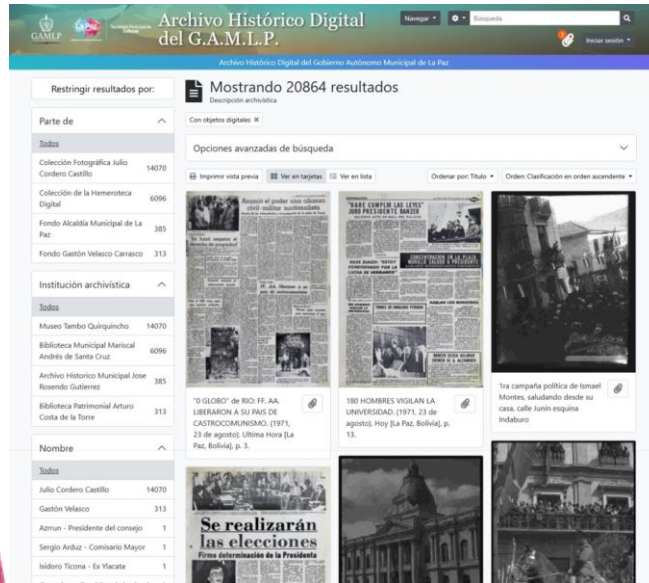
GAMLP

Archivo Histórico Digital del G.A.M.L.P.

Navegar ▾ Búsqueda

Iniciar sesión ▾

Archivo Histórico Digital del Gobierno Autónomo Municipal de La Paz

Restringir resultados por:

Parte de

Todos

| | |
|---|---|
| Colección Fotográfica Julio Cordero Castillo | 14070 |
| Colección de la Hemeroteca Digital | 6096 |
| Fondo Alcaldía Municipal de La Paz | 385 |
| Fondo Gastón Velasco Carrasco | 313 |

Institución archivística

Todos

| | |
|---|---|
| Museo Tambo Quirquincho | 14070 |
| Biblioteca Municipal Mariscal Andrés de Santa Cruz | 6096 |
| Archivo Historico Municipal Jose Rosendo Gutierrez | 385 |
| Biblioteca Patrimonial Arturo Costa de la Torre | 313 |

Nombre

Todos

| | |
|---|---|
| Julio Cordero Castillo | 14070 |
| Gastón Velasco | 313 |
| Azrrun - Presidente del consejo | 1 |
| Sergio Arduz - Comisario Mayor | 1 |
| Isidoro Ticona - Ex Ylacata | 1 |

Mostrando 20864 resultados

Descripción archivística

Con objetos digitales ✖

Opciones avanzadas de búsqueda

Imprimir vista previa Ver en tarjetas Ver en lista

Ordenar por: Título ▾ Orden: Clasificación en orden ascendente ▾

"O GLOBO" de RIO: FF. AA. LIBERARON A SU PAIS DE CASTROCOMUNISMO. (1971, 23 de agosto). Ultima Hora [La Paz, Bolivia], p. 3.

180 HOMBRES VIGILAN LA UNIVERSIDAD. (1971, 23 de agosto). Hoy [La Paz, Bolivia], p. 13.

1ra campaña política de Ismael Montes, saludando desde su casa, calle Junin esquina Indaburo

Se realizarán las elecciones
Firme determinación de la Presidenta